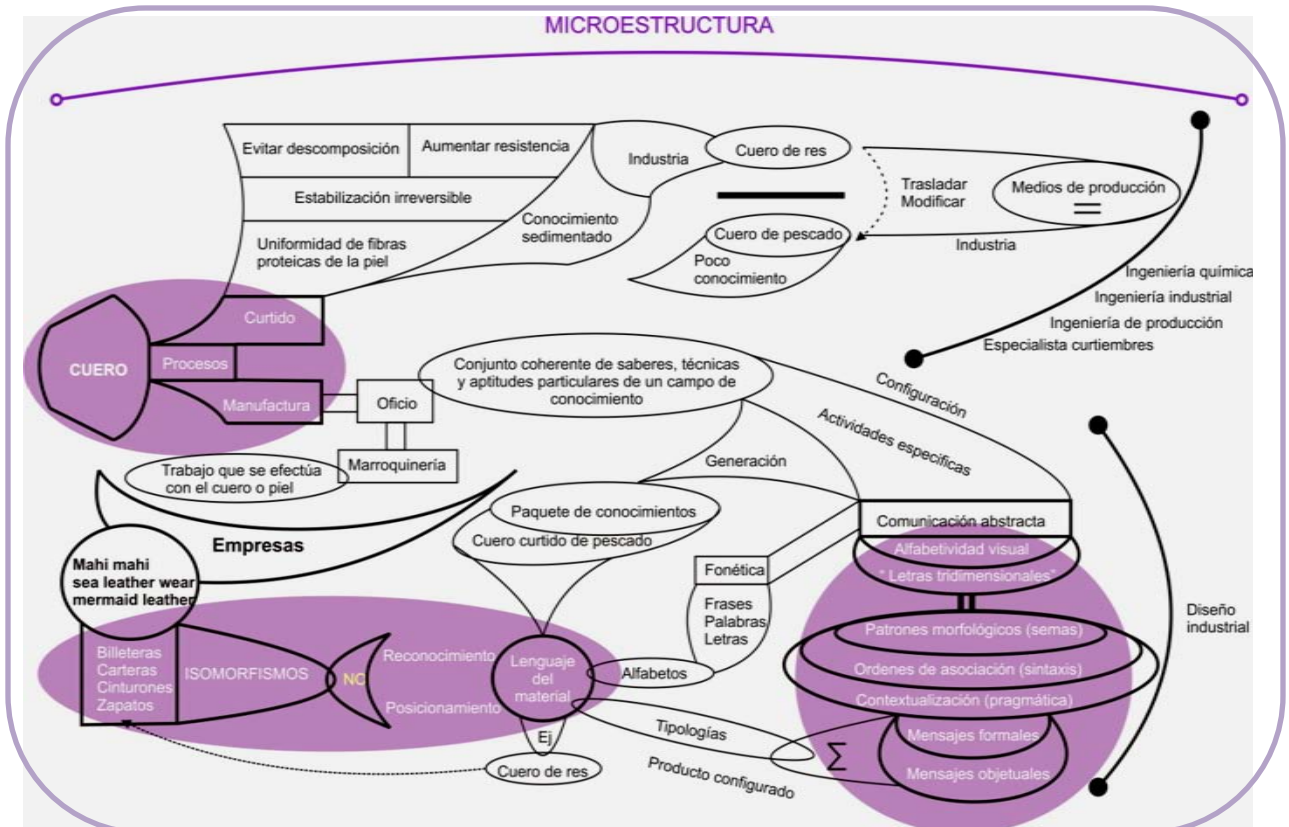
MICROESTRUCTURA

Evitar descomposición

Aumentar resistencia

Estabilización irreversible

Uniformidad de fibras proteicas de la piel

Conocimiento sedimentado

Industria

Cuero de res

Trasladar
Modificar

Medios de producción

$=$

Cuero de pescado

Poco conocimiento

Industria

Ingeniería química

Ingeniería industrial

Ingeniería de producción

Especialista curtiembres

CUERO

Curtido

Procesos

Manufactura

Oficio

Conjunto coherente de saberes, técnicas y aptitudes particulares de un campo de conocimiento

Configuración

Actividades específicas

Marroquinería

Trabajo que se efectúa con el cuero o piel

Generación

Empresas

Paquete de conocimientos

Cuero curtido de pescado

Comunicación abstracta

Alfabetividad visual

" Letras tridimensionales"

Mahi mahi
sea leather wear
mermaid leather

Fonética

Frases
Palabras
Letras

Diseño industrial

Patrones morfológicos (semas)

Ordenes de asociación (sintaxis)

Contextualización (pragmática)

Billeteras
Carteras
Cinturones
Zapatos

ISOMORFISMOS

NO

Reconocimiento

Posicionamiento

Lenguaje del material

Alfabetos

Tipologías

$\sum$

Mensajes formales

Mensajes objetuales

Ej

Cuero de res

Producto configurado